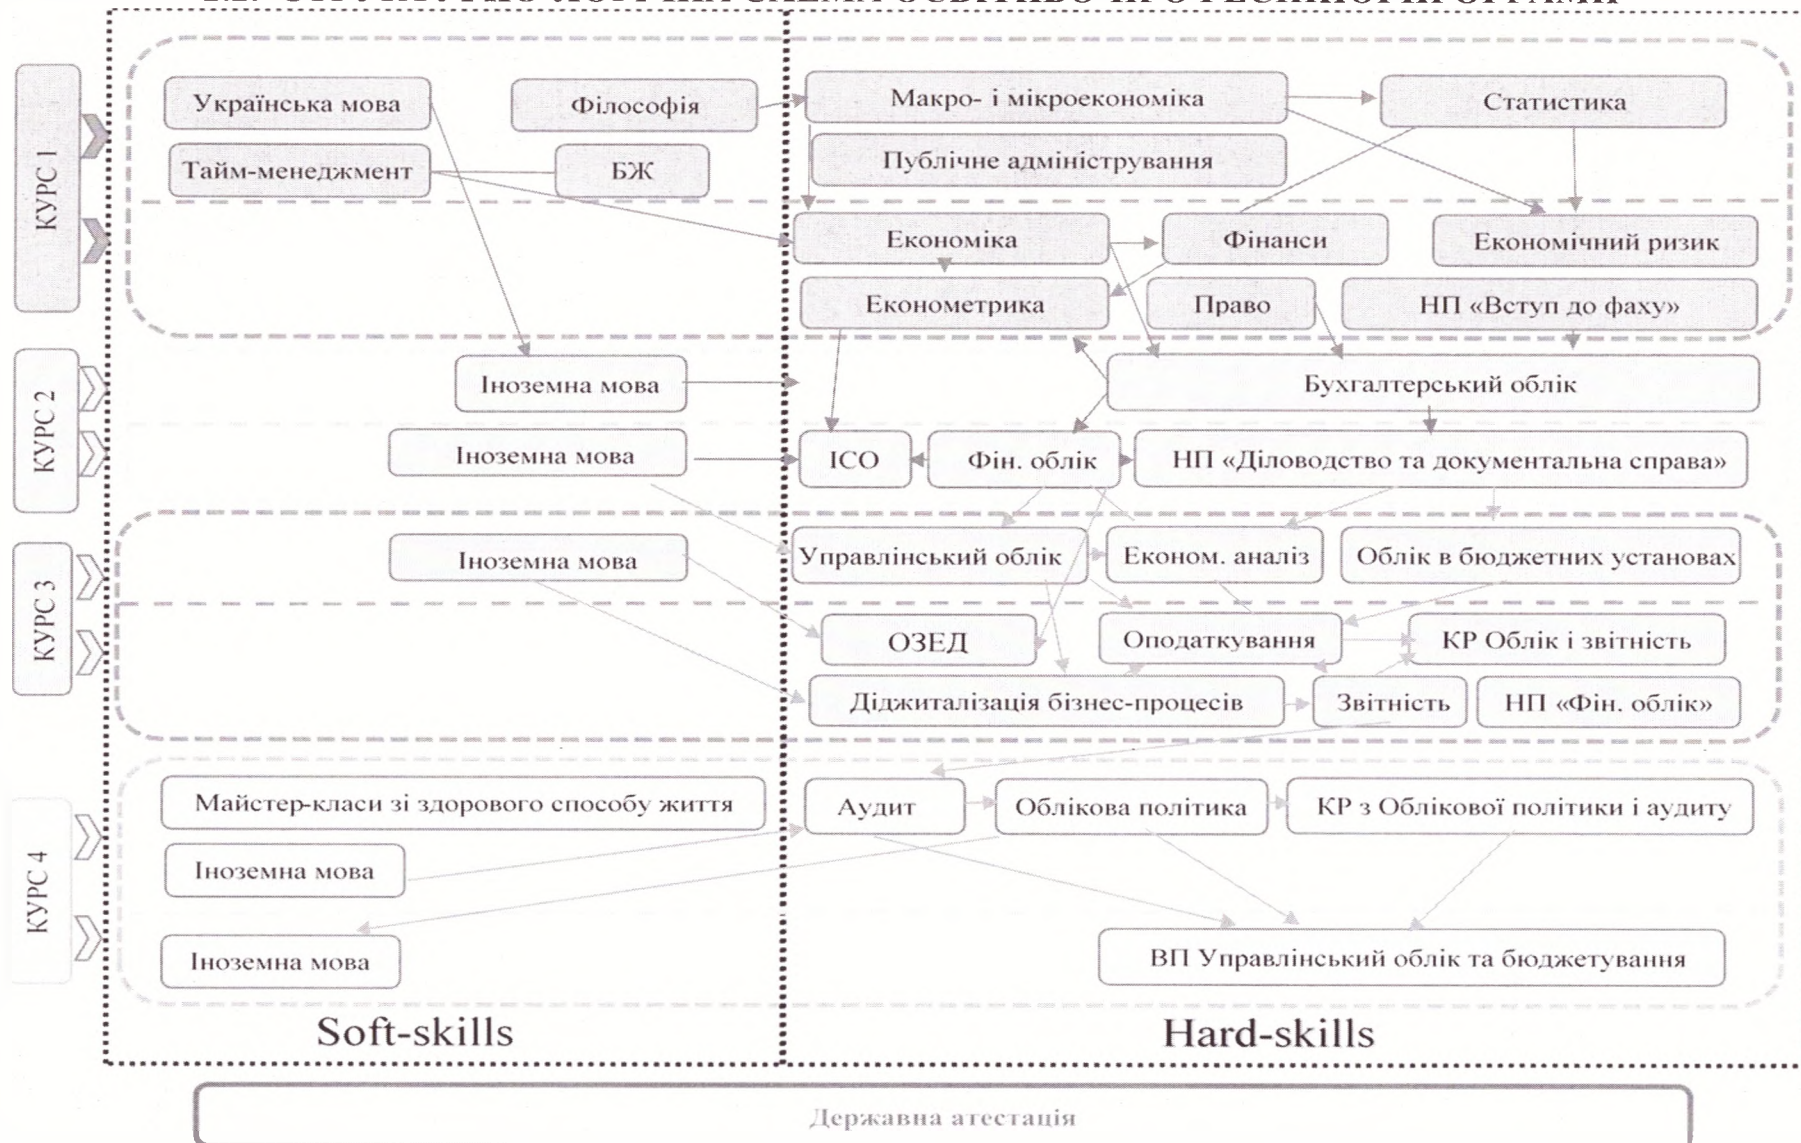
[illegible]

КУРС 1

Українська мова

Філософія

Макро- і мікроекономіка

Статистика

Публічне адміністрування

Тайм-менеджмент

БЖ

Економіка

Фінанси

Економічний ризик

Економетрика

Право

НП «Вступ до фаху»

КУРС 2

Іноземна мова

Бухгалтерський облік

Іноземна мова

ІСО

Фін. облік

НП «Діловодство та документальна справа»

КУРС 3

Іноземна мова

Управлінський облік

Економ. аналіз

Облік в бюджетних установах

ОЗЕД

Оподаткування

КР Облік і звітність

Діджиталізація бізнес-процесів

Звітність

НП «Фін. облік»

КУРС 4

Майстер-класи зі здорового способу життя

Аудит

Облікова політика

КР з Облікової політики і аудиту

Іноземна мова

Іноземна мова

ВП Управлінський облік та бюджетування

Soft-skills

Hard-skills

Державна атестація